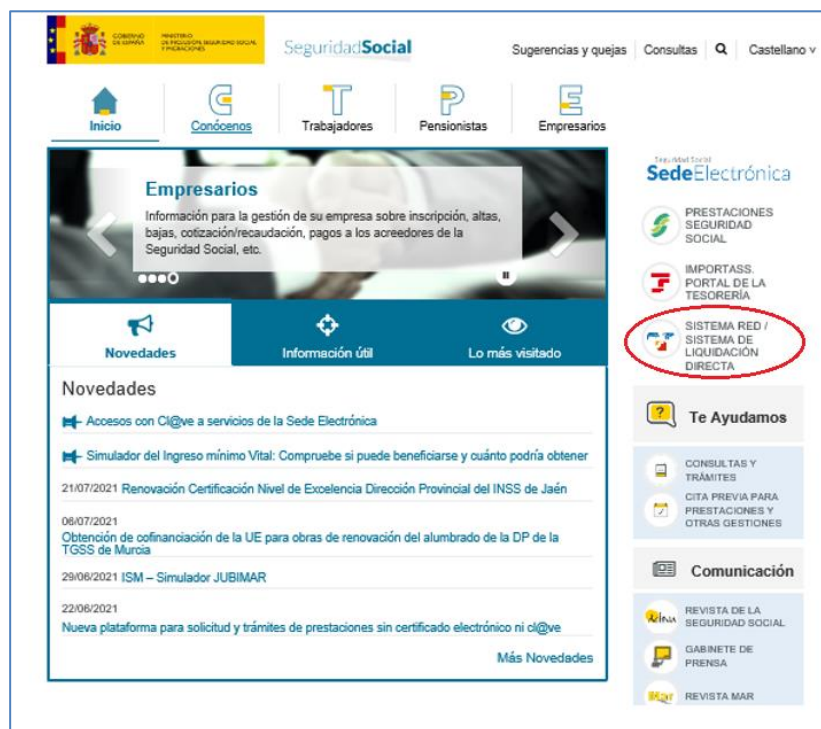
GOBIERNO DE ESPAÑA MINISTERIO DE INCLUSIÓN, SEGURIDAD SOCIAL Y MIGRACIONES

SeguridadSocial

Sugerencias y quejas | Consultas | Castellano

Inicio
Conócenos
Trabajadores
Pensionistas
Empresarios

Empresarios

Información para la gestión de su empresa sobre inscripción, altas, bajas, cotización/recaudación, pagos a los acreedores de la Seguridad Social, etc.

Novedades
Información útil
Lo más visitado

Novedades

Accesos con Cl@ve a servicios de la Sede Electrónica

Simulador del Ingreso mínimo Vital: Compruebe si puede beneficiarse y cuánto podría obtener

21/07/2021 Renovación Certificación Nivel de Excelencia Dirección Provincial del INSS de Jaén

06/07/2021
Obtención de cofinanciación de la UE para obras de renovación del alumbrado de la DP de la TGSS de Murcia

29/06/2021 ISM – Simulador JUBIMAR

22/06/2021
Nueva plataforma para solicitud y trámites de prestaciones sin certificado electrónico ni cl@ve

Más Novedades

Seguridad Social
SedeElectrónica

PRESTACIONES SEGURIDAD SOCIAL

IMPORTASS. PORTAL DE LA TESORERÍA

SISTEMA RED / SISTEMA DE LIQUIDACIÓN DIRECTA

Te Ayudamos

CONSULTAS Y TRÁMITES

CITA PREVIA PARA PRESTACIONES Y OTRAS GESTIONES

Comunicación

REVISTA DE LA SEGURIDAD SOCIAL

GABINETE DE PRENSA

REVISTA MAR